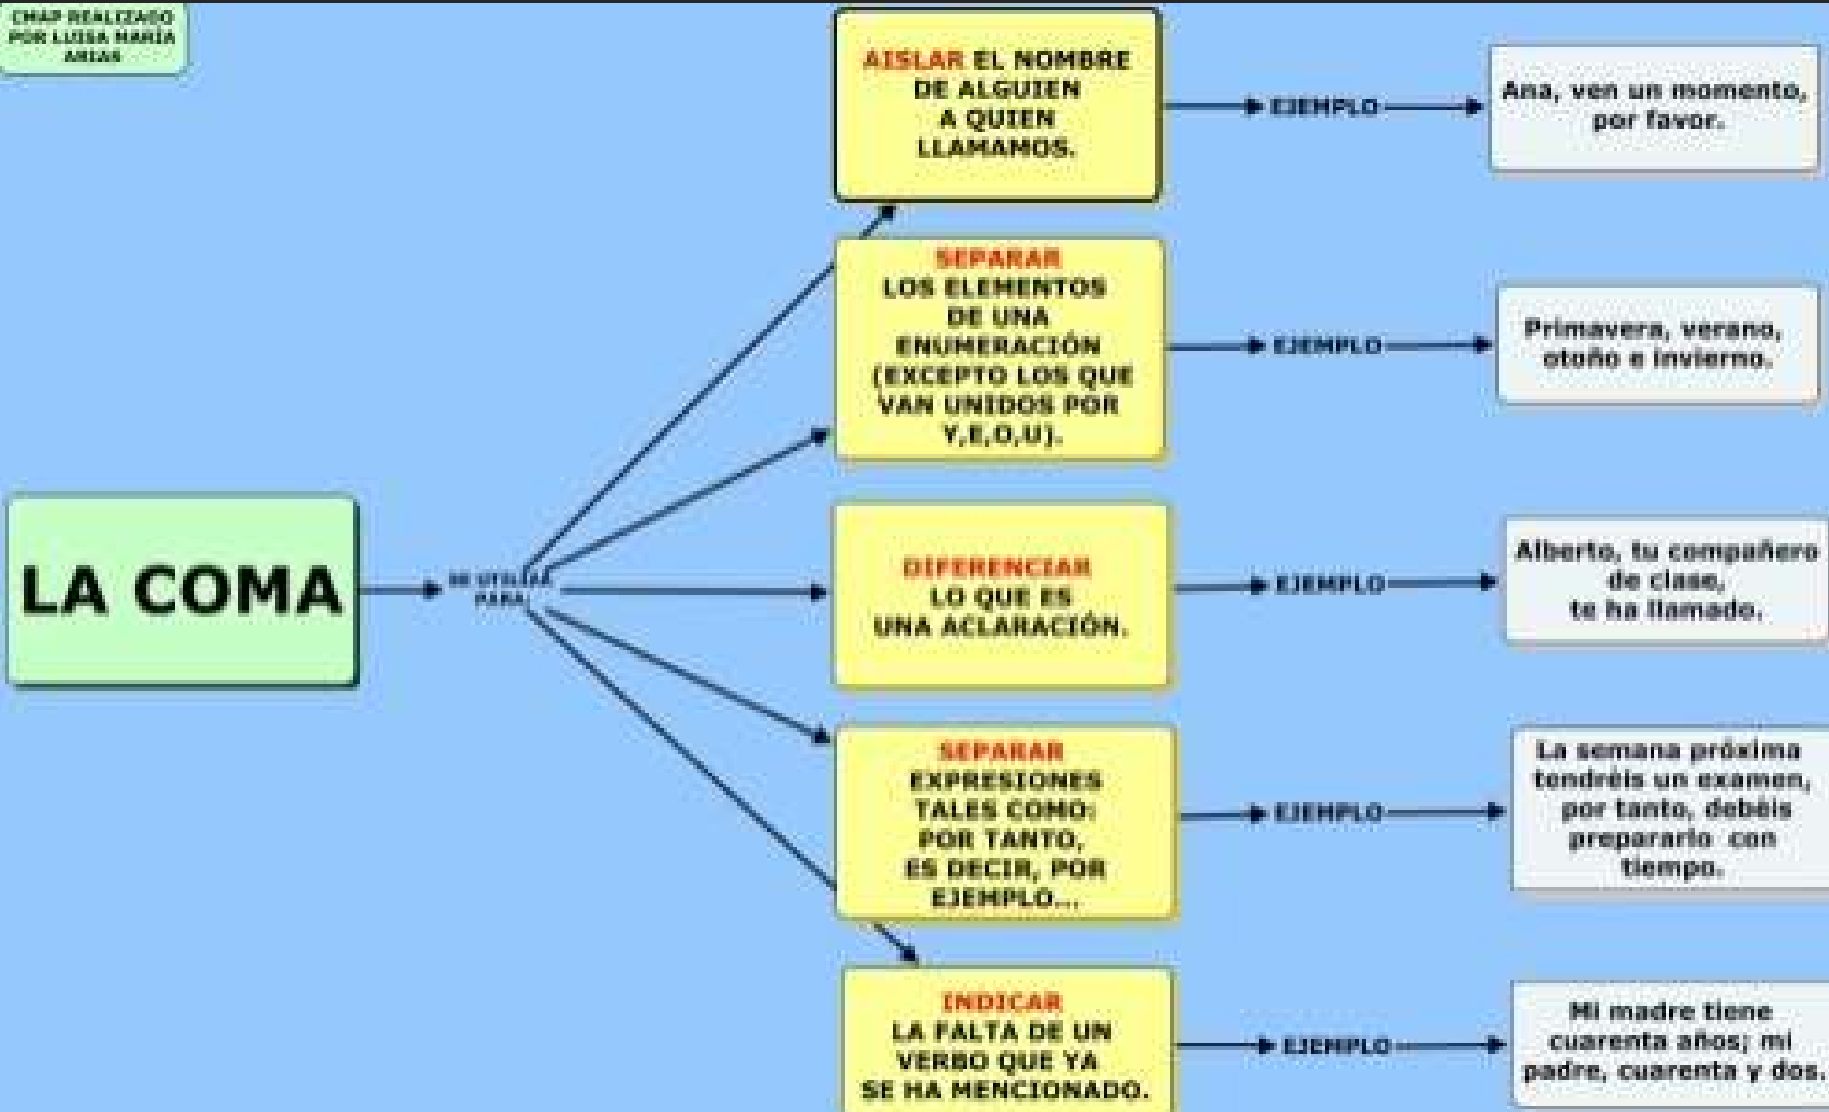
CMAP REALIZADO POR LUISA MARÍA ARIAS

LA COMA

SE UTILIZA PARA

AISLAR EL NOMBRE DE ALGUIEN A QUIEN LLAMAMOS.

EJEMPLO

Ana, ven un momento, por favor.

SEPARAR LOS ELEMENTOS DE UNA ENUMERACIÓN (EXCEPTO LOS QUE VAN UNIDOS POR Y,E,O,U).

EJEMPLO

Primavera, verano, otoño e invierno.

DIFERENCIAR LO QUE ES UNA ACLARACIÓN.

EJEMPLO

Alberto, tu compañero de clase, te ha llamado.

SEPARAR EXPRESIONES TALES COMO: POR TANTO, ES DECIR, POR EJEMPLO...

EJEMPLO

La semana próxima tendréis un examen, por tanto, debéis prepararlo con tiempo.

INDICAR LA FALTA DE UN VERBO QUE YA SE HA MENCIONADO.

EJEMPLO

Mi madre tiene cuarenta años; mi padre, cuarenta y dos.